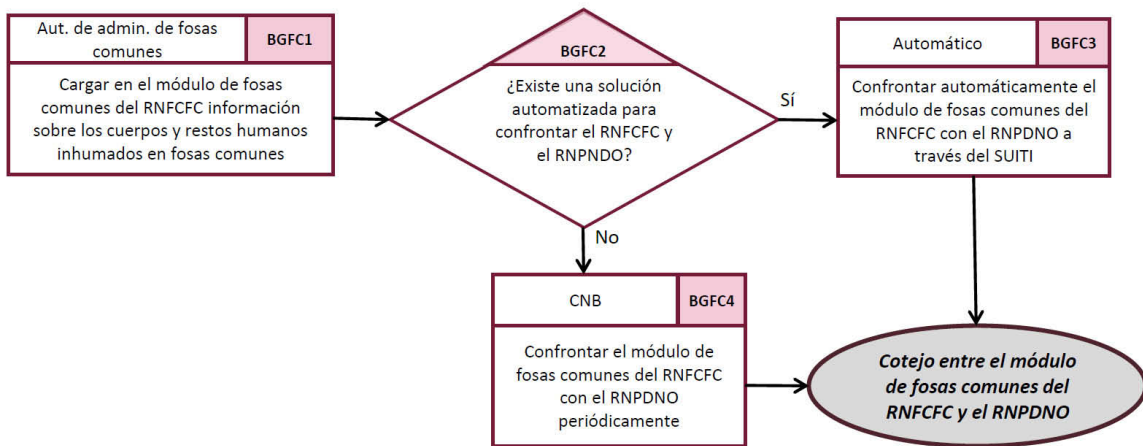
Aut. de admin. de fosas comunes

BGFC1

Cargar en el módulo de fosas comunes del RNFCFC información sobre los cuerpos y restos humanos inhumados en fosas comunes

BGFC2

¿Existe una solución automatizada para confrontar el RNFCFC y el RNPNDO?

Sí

No

Automático

BGFC3

Confrontar automáticamente el módulo de fosas comunes del RNFCFC con el RNPDNO a través del SUITI

CNB

BGFC4

Confrontar el módulo de fosas comunes del RNFCFC con el RNPDNO periódicamente

*Cotejo entre el módulo de fosas comunes del RNFCFC y el RNPDNO*